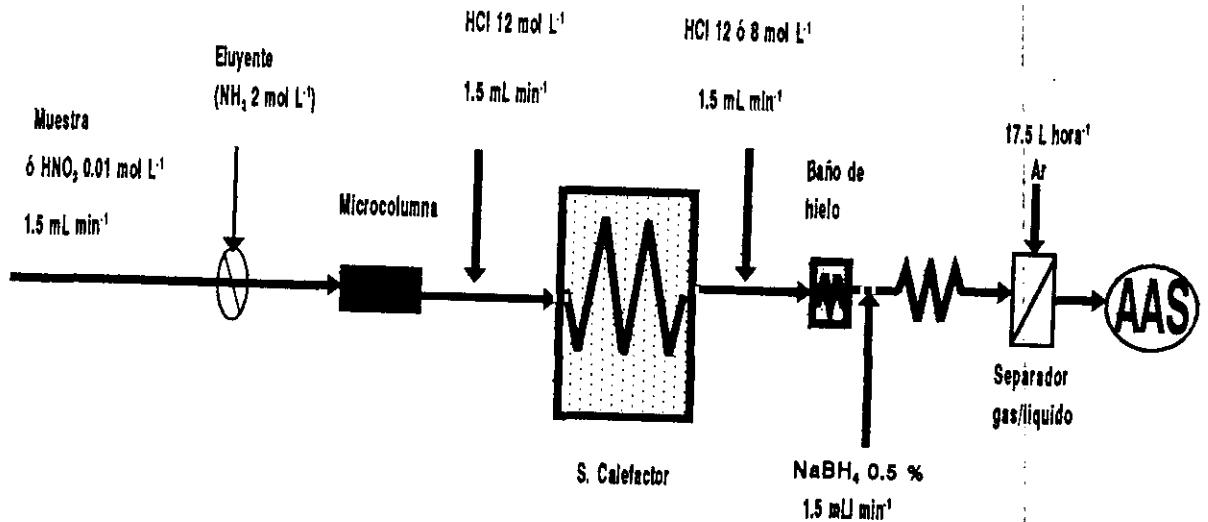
Muestra
ó $HNO_3$ 0.01 mol $L^{-1}$
1.5 mL $min^{-1}$

Eluyente
($NH_3$ 2 mol $L^{-1}$)

Microcolumna

HCl 12 mol $L^{-1}$
1.5 mL $min^{-1}$

S. Calefactor

HCl 12 ó 8 mol $L^{-1}$
1.5 mL $min^{-1}$

Baño de hielo

$NaBH_4$ 0.5 %
1.5 mL $min^{-1}$

17.5 L $hora^{-1}$
Ar

Separador gas/liquido

AAS